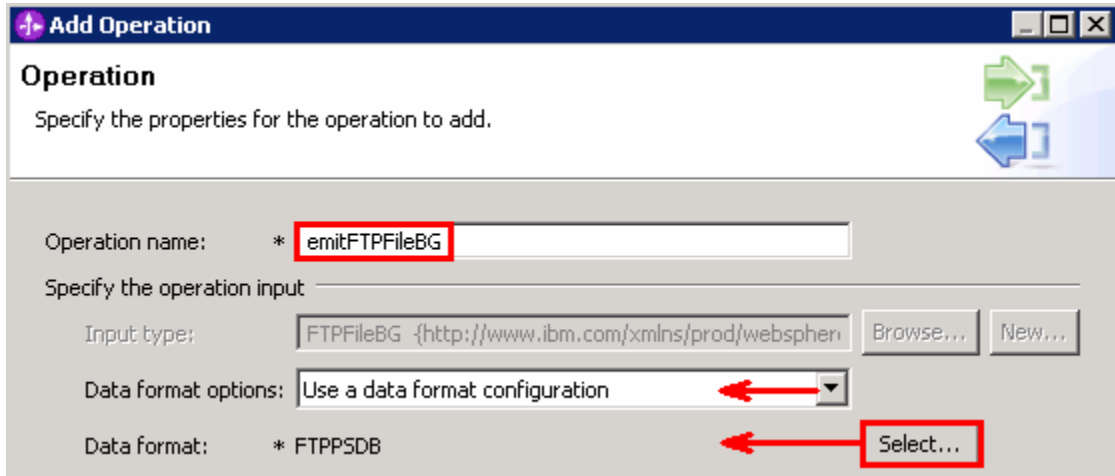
Add Operation

Operation

Specify the properties for the operation to add.

Operation name: * emitFTPFileBG

Specify the operation input

Input type: FTPFileBG {http://www.ibm.com/xmlns/prod/websphere

Browse... New...

Data format options: Use a data format configuration

Data format: * FTPPSDB

Select...